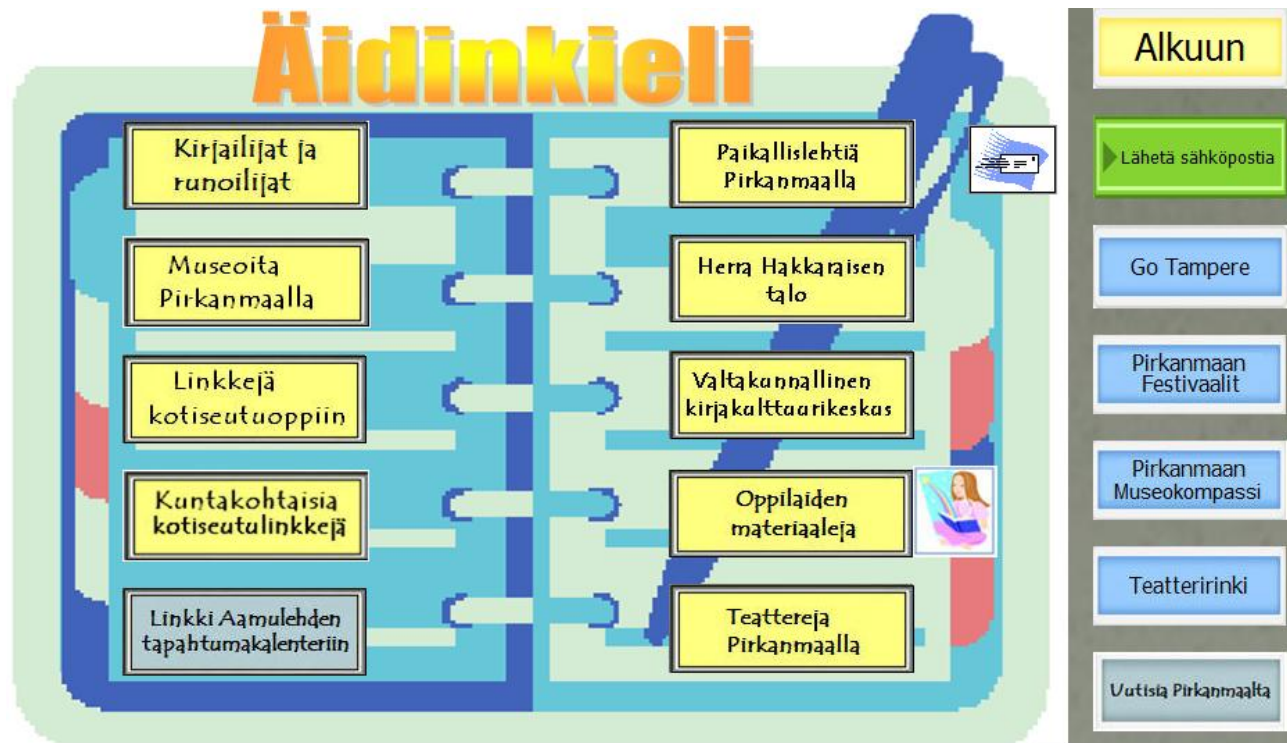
Äidinkieli

Kirjailijat ja runoilijat

Museoita Pirkanmaalla

Linkkejä kotiseutuoppiin

Kuntakohtaisia kotiseutulinkkejä

Linkki Aamulehden tapahtumakalenteriin

Paikallislehtiä Pirkanmaalla

Herra Hakkaraisen talo

Valtakannallinen kirjakalttaarikeskas

Oppilaiden materiaaleja

Teattereja Pirkanmaalla

Alkuun

Lähetä sähköpostia

Go Tampere

Pirkanmaan Festivaalit

Pirkanmaan Museokompassi

Teatteririnki

Uutisia Pirkanmaalta